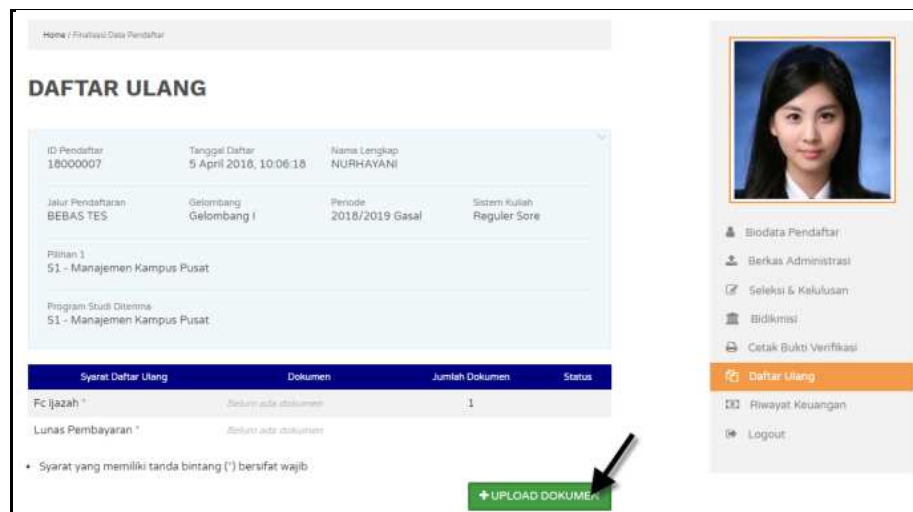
Home / Finalisasi Data Pendaftar

DAFTAR ULANG

ID Pendaftar
18000007

Tanggal Daftar
5 April 2018, 10:06:18

Nama Lengkap
NURHAYANI

Jalur Pendaftaran
BEBAS TES

Gelombang
Gelombang I

Periode
2018/2019 Gasal

Sistem Kuliah
Reguler Sore

Pilihan 1
S1 - Manajemen Kampus Pusat

Program Studi Diterima
S1 - Manajemen Kampus Pusat

| Syarat Daftar Ulang | Dokumen | Jumlah Dokumen | Status |
|---|---|---|---|
| Fc Ijazah * | Belum ada dokumen | 1 | |
| Lunas Pembayaran * | Belum ada dokumen | | |

• Syarat yang memiliki tanda bintang (*) bersifat wajib

+ UPLOAD DOKUMEN

Biodata Pendaftar
Berkas Administrasi
Seleksi & Kelulusan
Bidikmisi
Cetak Bukti Verifikasi
Daftar Ulang
Riwayat Keuangan
Logout